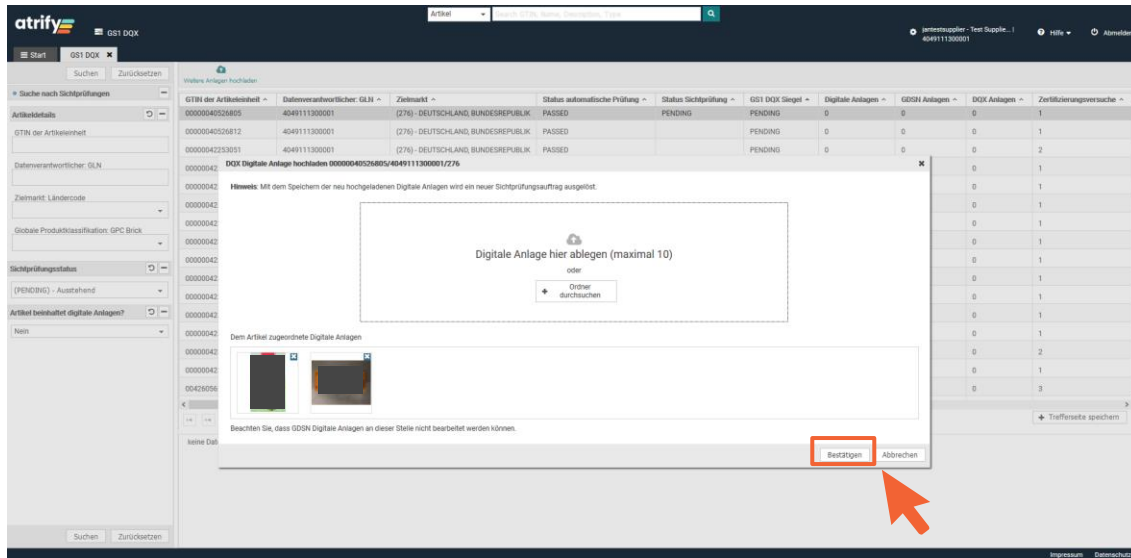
atrify GS1 DQX

Artikel Suche: GTIN, Name, Beschreibung, Typ

jamtestsupplier - Test Supplie... | 4049111300001 Hilfe Abmelden

Start GS1 DQX

Suchen Zurücksetzen

Suche nach Sichtprüfungen

Artikeldetails

GTIN der Artikeleinheit

Datenverantwortlicher: GLN

Zielmarkt: Ländercode

Globale Produktklassifikation: GPC Brick

Sichtprüfungsstatus

(PENDING) - Ausstehend

Artikel beinhaltet digitale Anlagen?

Nein

Weitere Anlagen hochladen

| GTIN der Artikeleinheit | Datenverantwortlicher: GLN | Zielmarkt | Status automatische Prüfung | Status Sichtprüfung | GS1 DQX Siegel | Digitale Anlagen | GDSN Anlagen | DQX Anlagen | Zertifizierungsversuche |
|---|---|---|---|---|---|---|---|---|---|
| 00000040526805 | 4049111300001 | (276) - DEUTSCHLAND, BUNDESREPUBLIK | PASSED | PENDING | PENDING | 0 | 0 | 0 | 1 |
| 00000040526812 | 4049111300001 | (276) - DEUTSCHLAND, BUNDESREPUBLIK | PASSED | | PENDING | 0 | 0 | 0 | 1 |
| 00000042253051 | 4049111300001 | (276) - DEUTSCHLAND, BUNDESREPUBLIK | PASSED | | PENDING | 0 | 0 | 0 | 2 |
| 00000042 | | | | | | | | 0 | 1 |
| 00000042 | | | | | | | | 0 | 1 |
| 00000042 | | | | | | | | 0 | 1 |
| 00000042 | | | | | | | | 0 | 1 |
| 00000042 | | | | | | | | 0 | 1 |
| 00000042 | | | | | | | | 0 | 1 |
| 00000042 | | | | | | | | 0 | 1 |
| 00000042 | | | | | | | | 0 | 1 |
| 00000042 | | | | | | | | 0 | 1 |
| 00000042 | | | | | | | | 0 | 1 |
| 00000042 | | | | | | | | 0 | 2 |
| 00000042 | | | | | | | | 0 | 1 |
| 00426056 | | | | | | | | 0 | 3 |

Trefferseite speichern

keine Dat

DQX Digitale Anlage hochladen 00000040526805/4049111300001/276

Hinweis: Mit dem Speichern der neu hochgeladenen Digitale Anlagen wird ein neuer Sichtprüfungsauftrag ausgelöst.

Digitale Anlage hier ablegen (maximal 10)

oder

Ordner durchsuchen

Dem Artikel zugeordnete Digitale Anlagen

Beachten Sie, dass GDSN Digitale Anlagen an dieser Stelle nicht bearbeitet werden können.

Bestätigen Abbrechen

Suchen Zurücksetzen

Impressum Datenschutz